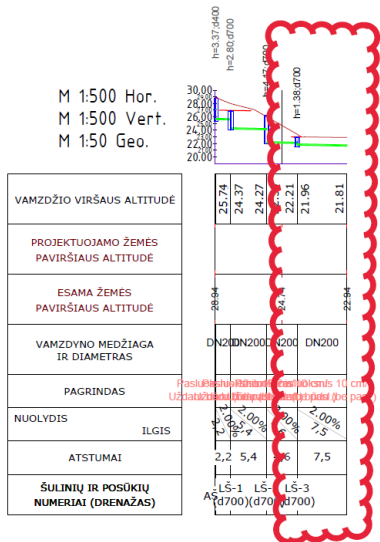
h=3.37;d400
h=2.80;d700
h=1.47;d700
h=1.38;d700

M 1:500 Hor.
M 1:500 Vert.
M 1:50 Geo.

30,00
28,00
26,00
24,00
22,00
20,00

| | | | | | |
|---|---|---|---|---|---|
| VAMZDŽIO VIRŠAUS ALTITUDĖ | 25.74 | 24.37 | 24.27 | 22.21 | 21.96 | 21.81 |
| PROJEKTUOJAMO ŽEMĖS PAVIRŠIAUS ALTITUDĖ | | | | | | |
| ESAMA ŽEMĖS PAVIRŠIAUS ALTITUDĖ | 28.94 | | 24.74 | | 22.94 | |
| VAMZDYNO MEDŽIAGA IR DIAMETRAS | DN200 | DN200 | DN200 | DN200 | | |
| PAGRINDAS | Pasluoksnis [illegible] cm; Uždaras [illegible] | | | | | |
| NUOLYDIS ILGIS | 2,00% 2,2 | 2,00% 5,4 | 2,00% 4,6 | 2,00% 7,5 | | |
| ATSTUMAI | 2,2 | 5,4 | 4,6 | 7,5 | | |
| ŠULINIŲ IR POSŪKIŲ NUMERIAI (DRENAŽAS) | AS | LŠ-1 (d700) | (d700) | LŠ-3 (d700) | | |